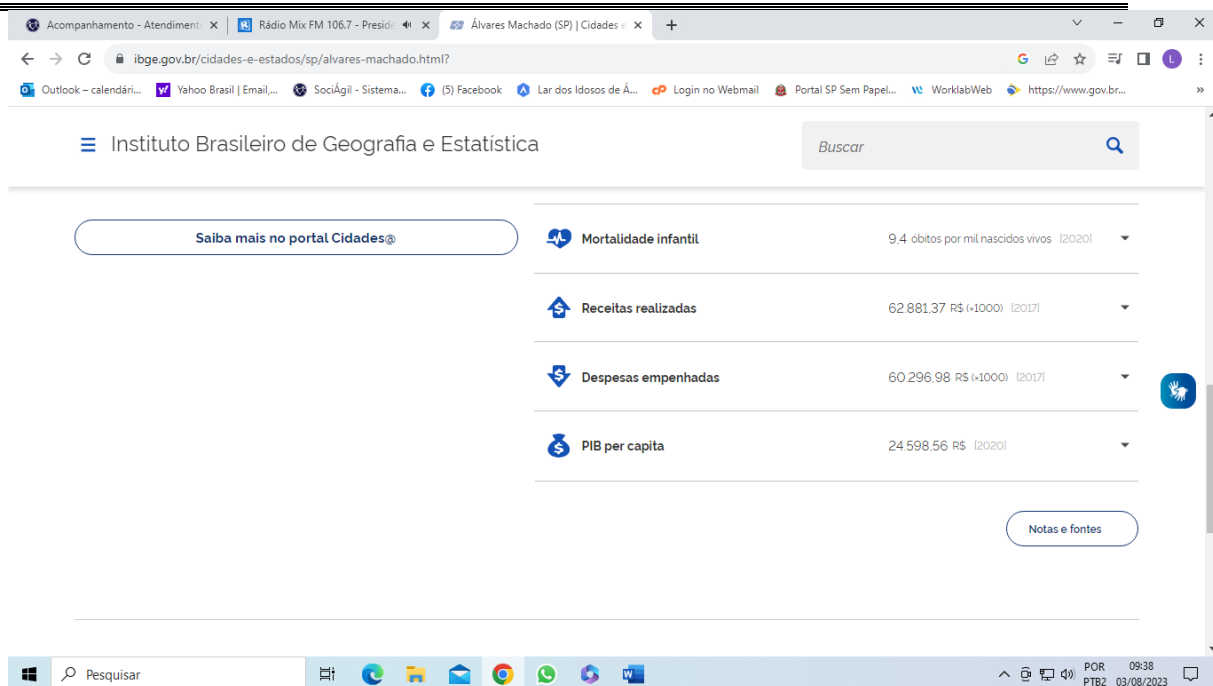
Acompanhamento - Atendiment ×
Rádio Mix FM 106.7 - Preside ×
Álvares Machado (SP) | Cidades e ×
+

ibge.gov.br/cidades-e-estados/sp/alvares-machado.html?

Outlook – calendári... Yahoo Brasil | Email,... SociÁgil - Sistema... (5) Facebook Lar dos Idosos de Á... Login no Webmail Portal SP Sem Papel... WorklabWeb https://www.gov.br...

Instituto Brasileiro de Geografia e Estatística

Buscar

Saiba mais no portal Cidades@

| | | |
|---|---|---|
| Mortalidade infantil | 9,4 óbitos por mil nascidos vivos [2020] | |
| Receitas realizadas | 62.881,37 R$ (×1000) [2017] | |
| Despesas empenhadas | 60.296,98 R$ (×1000) [2017] | |
| PIB per capita | 24.598,56 R$ [2020] | |

Notas e fontes

Pesquisar

POR PTB2 09:38 03/08/2023